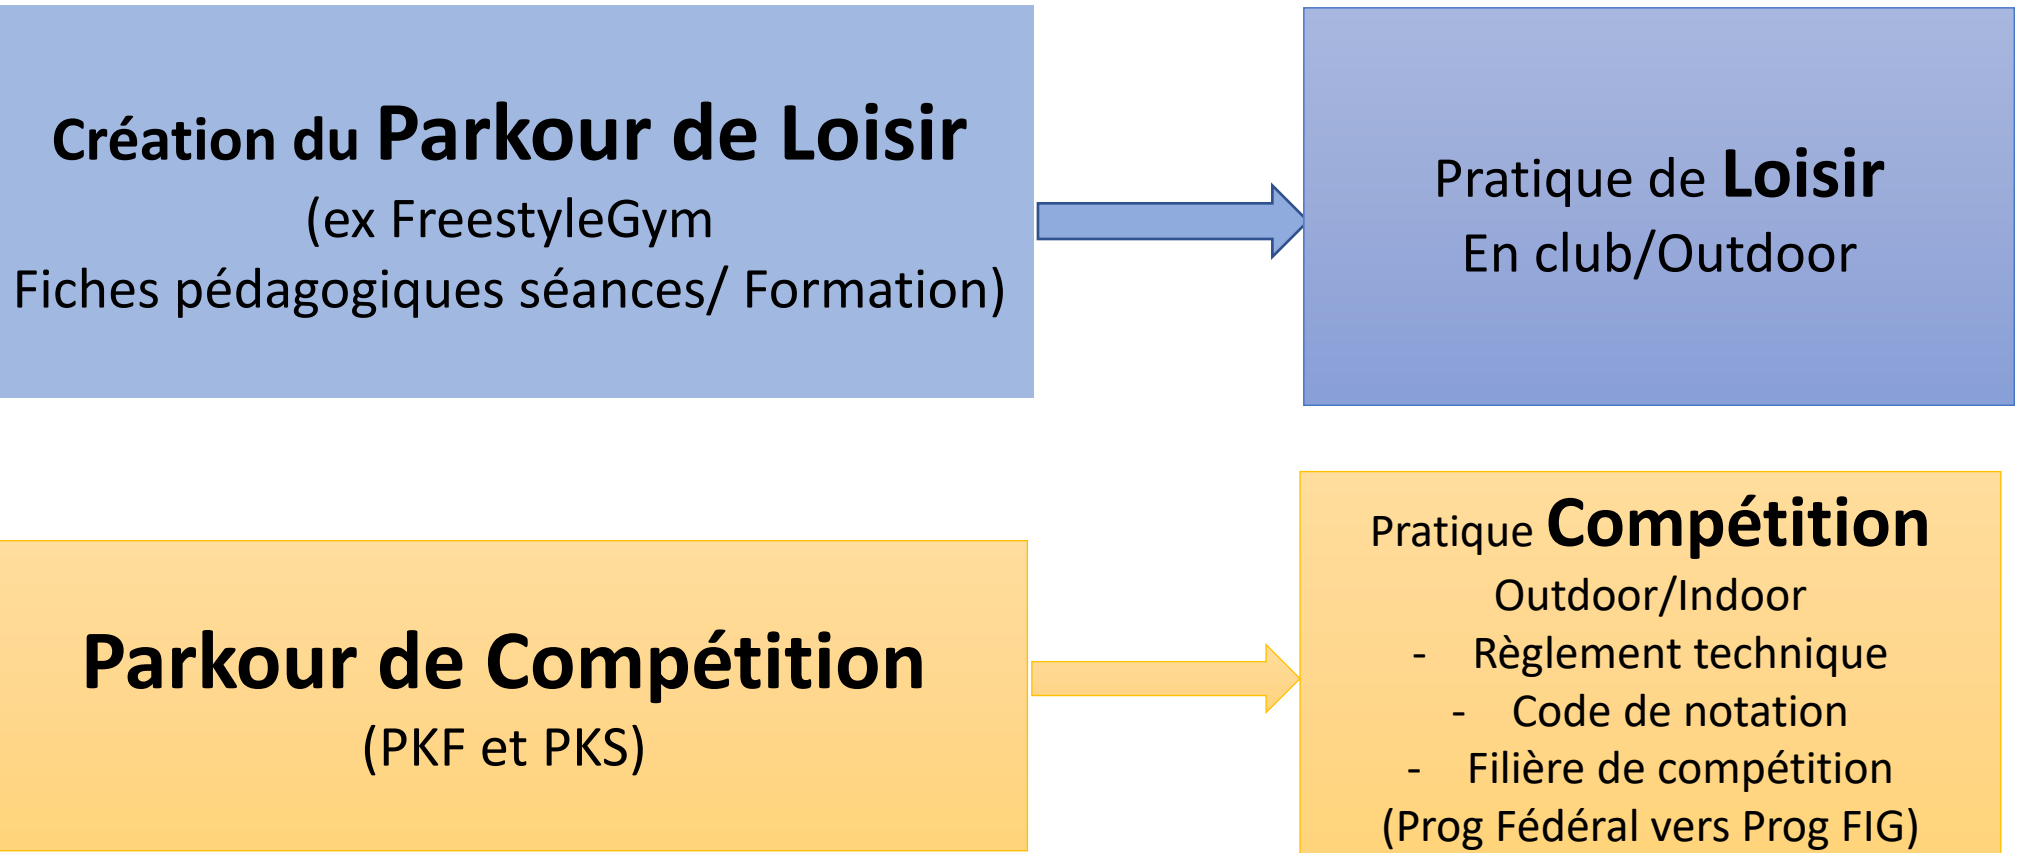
Création du Parkour de Loisir
(ex FreestyleGym
Fiches pédagogiques séances/ Formation)

Pratique de Loisir
En club/Outdoor

Parkour de Compétition
(PKF et PKS)

Pratique Compétition
Outdoor/Indoor
- Règlement technique
- Code de notation
- Filière de compétition
(Prog Fédéral vers Prog FIG)